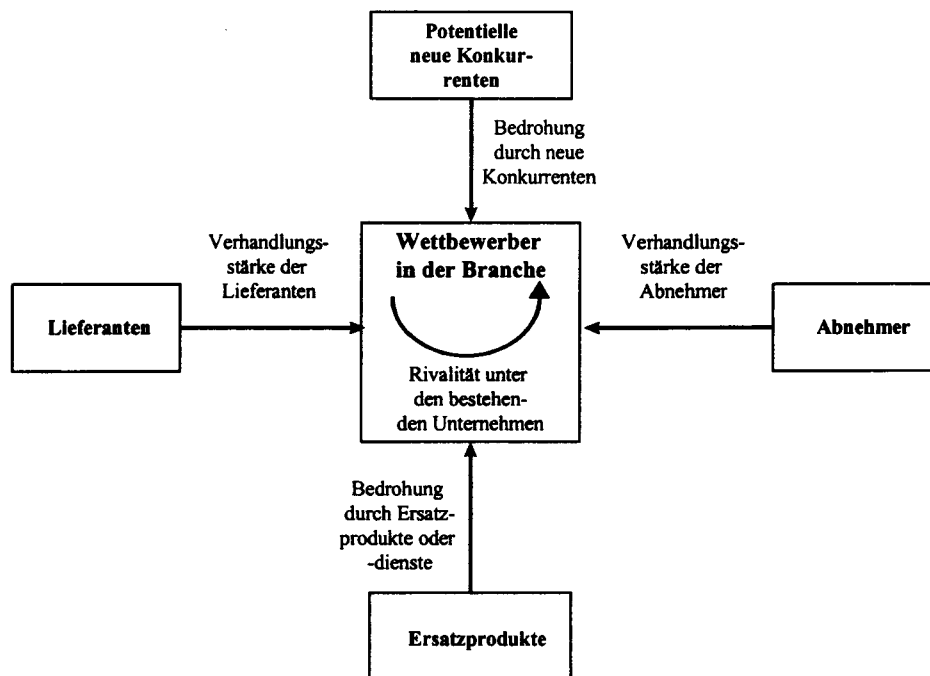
Potentielle neue Konkurrenten

Bedrohung durch neue Konkurrenten

Verhandlungsstärke der Lieferanten

Wettbewerber in der Branche

Verhandlungsstärke der Abnehmer

Lieferanten

Abnehmer

Rivalität unter den bestehenden Unternehmen

Bedrohung durch Ersatzprodukte oder -dienste

Ersatzprodukte